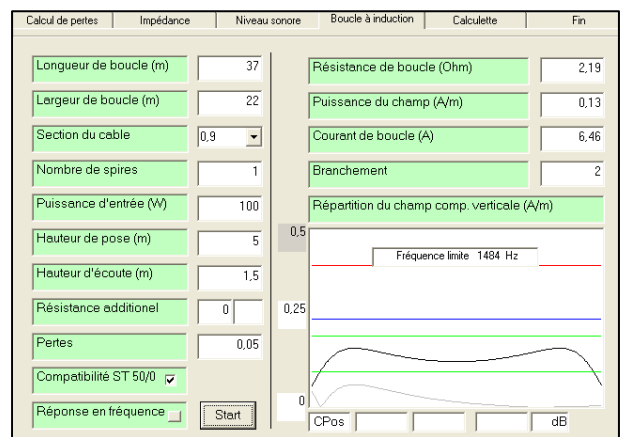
Calcul de pertes | Impédance | Niveau sonore | Boucle à induction | Calculette | Fin

Longueur de boucle (m) 37
Largeur de boucle (m) 22
Section du cable 0,9
Nombre de spires 1
Puissance d'entrée (W) 100
Hauteur de pose (m) 5
Hauteur d'écoute (m) 1,5
Résistance additionel 0
Pertes 0,05
Compatibilité ST 50/0
Réponse en fréquence
Start

Résistance de boucle (Ohm) 2,19
Puissance du champ (A/m) 0,13
Courant de boucle (A) 6,46
Branchement 2
Répartition du champ comp. verticale (A/m)

0,5
0,25
0
Fréquence limite 1484 Hz
CPos
dB